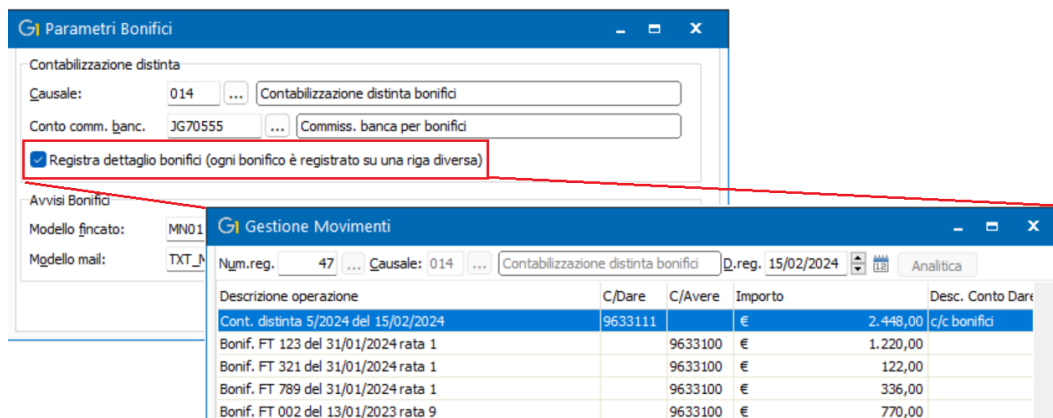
G1 Parametri Bonifici

Contabilizzazione distinta

Causale: 014 ... Contabilizzazione distinta bonifici

Conto comm. banc. JG70555 ... Commiss. banca per bonifici

Registra dettaglio bonifici (ogni bonifico è registrato su una riga diversa)

Avvisi Bonifici

Modello fincato: MN01

Modello mail: TXT_N

G1 Gestione Movimenti

Num.reg. 47 ... Causale: 014 ... Contabilizzazione distinta bonifici D.reg. 15/02/2024 Analitica

| Descrizione operazione | C/Dare | C/Avere | Importo | | Desc. Conto Dare |
|---|---|---|---|---|---|
| Cont. distinta 5/2024 del 15/02/2024 | 9633111 | | € | 2.448,00 | c/c bonifici |
| Bonif. FT 123 del 31/01/2024 rata 1 | | 9633100 | € | 1.220,00 | |
| Bonif. FT 321 del 31/01/2024 rata 1 | | 9633100 | € | 122,00 | |
| Bonif. FT 789 del 31/01/2024 rata 1 | | 9633100 | € | 336,00 | |
| Bonif. FT 002 del 13/01/2023 rata 9 | | 9633100 | € | 770,00 | |